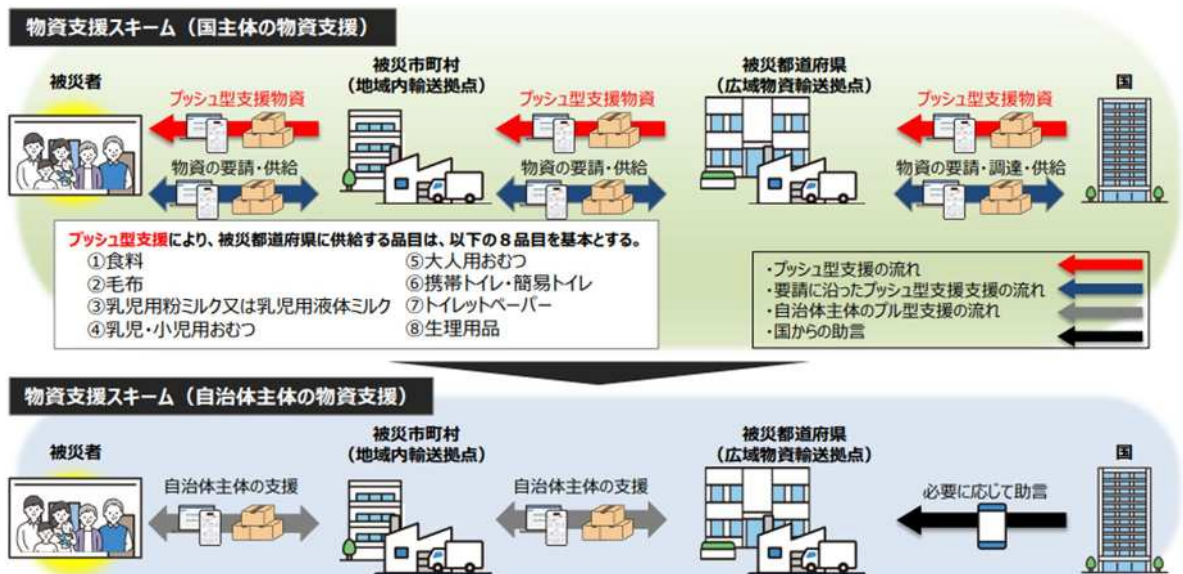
物資支援スキーム（国主体の物資支援）

被災者

被災市町村
（地域内輸送拠点）

被災都道府県
（広域物資輸送拠点）

国

プッシュ型支援物資

プッシュ型支援物資

プッシュ型支援物資

物資の要請・供給

物資の要請・供給

物資の要請・調達・供給

プッシュ型支援により、被災都道府県に供給する品目は、以下の８品目を基本とする。

①食料
②毛布
③乳児用粉ミルク又は乳児用液体ミルク
④乳児・小児用おむつ
⑤大人用おむつ
⑥携帯トイレ・簡易トイレ
⑦トイレットペーパー
⑧生理用品

・プッシュ型支援の流れ
・要請に沿ったプッシュ型支援支援の流れ
・自治体主体のプル型支援の流れ
・国からの助言

物資支援スキーム（自治体主体の物資支援）

被災者

被災市町村
（地域内輸送拠点）

被災都道府県
（広域物資輸送拠点）

国

自治体主体の支援

自治体主体の支援

必要に応じて助言